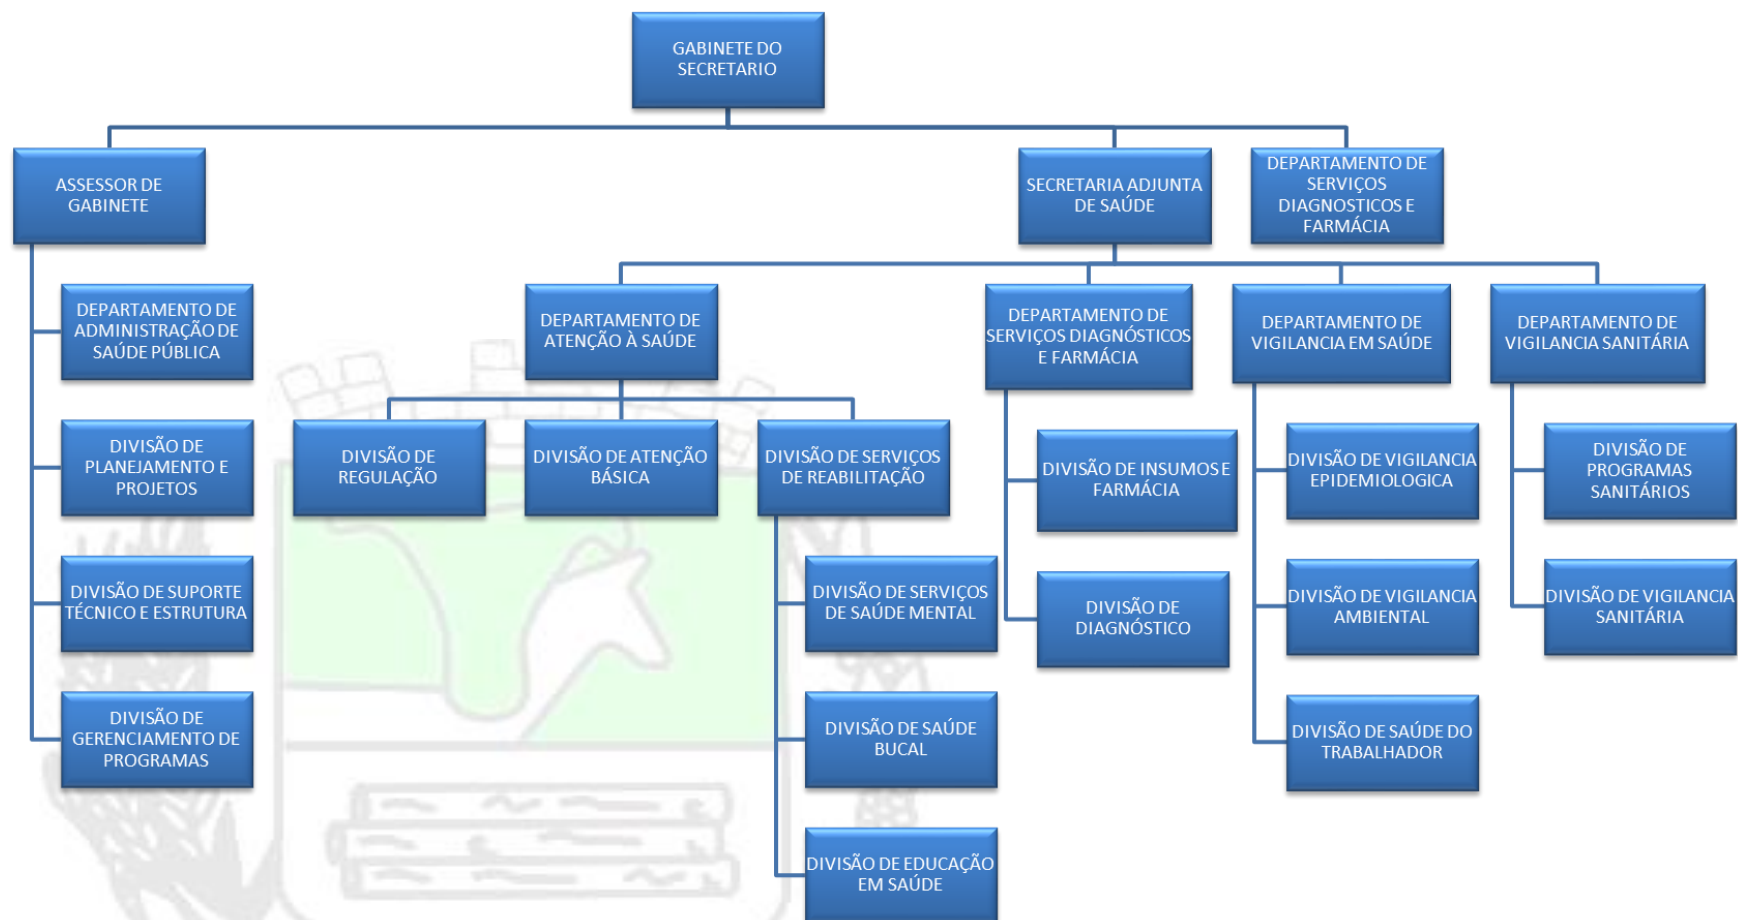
GABINETE DO SECRETARIO

ASSESSOR DE GABINETE

SECRETARIA ADJUNTA DE SAÚDE

DEPARTAMENTO DE SERVIÇOS DIAGNOSTICOS E FARMÁCIA

DEPARTAMENTO DE ADMINISTRAÇÃO DE SAÚDE PÚBLICA

DIVISÃO DE PLANEJAMENTO E PROJETOS

DIVISÃO DE SUPORTE TÉCNICO E ESTRUTURA

DIVISÃO DE GERENCIAMENTO DE PROGRAMAS

DEPARTAMENTO DE ATENÇÃO À SAÚDE

DIVISÃO DE REGULAÇÃO

DIVISÃO DE ATENÇÃO BÁSICA

DIVISÃO DE SERVIÇOS DE REABILITAÇÃO

DIVISÃO DE SERVIÇOS DE SAÚDE MENTAL

DIVISÃO DE SAÚDE BUCAL

DIVISÃO DE EDUCAÇÃO EM SAÚDE

DEPARTAMENTO DE SERVIÇOS DIAGNÓSTICOS E FARMÁCIA

DIVISÃO DE INSUMOS E FARMÁCIA

DIVISÃO DE DIAGNÓSTICO

DEPARTAMENTO DE VIGILANCIA EM SAÚDE

DIVISÃO DE VIGILANCIA EPIDEMIOLOGICA

DIVISÃO DE VIGILANCIA AMBIENTAL

DIVISÃO DE SAÚDE DO TRABALHADOR

DEPARTAMENTO DE VIGILANCIA SANITÁRIA

DIVISÃO DE PROGRAMAS SANITÁRIOS

DIVISÃO DE VIGILANCIA SANITÁRIA